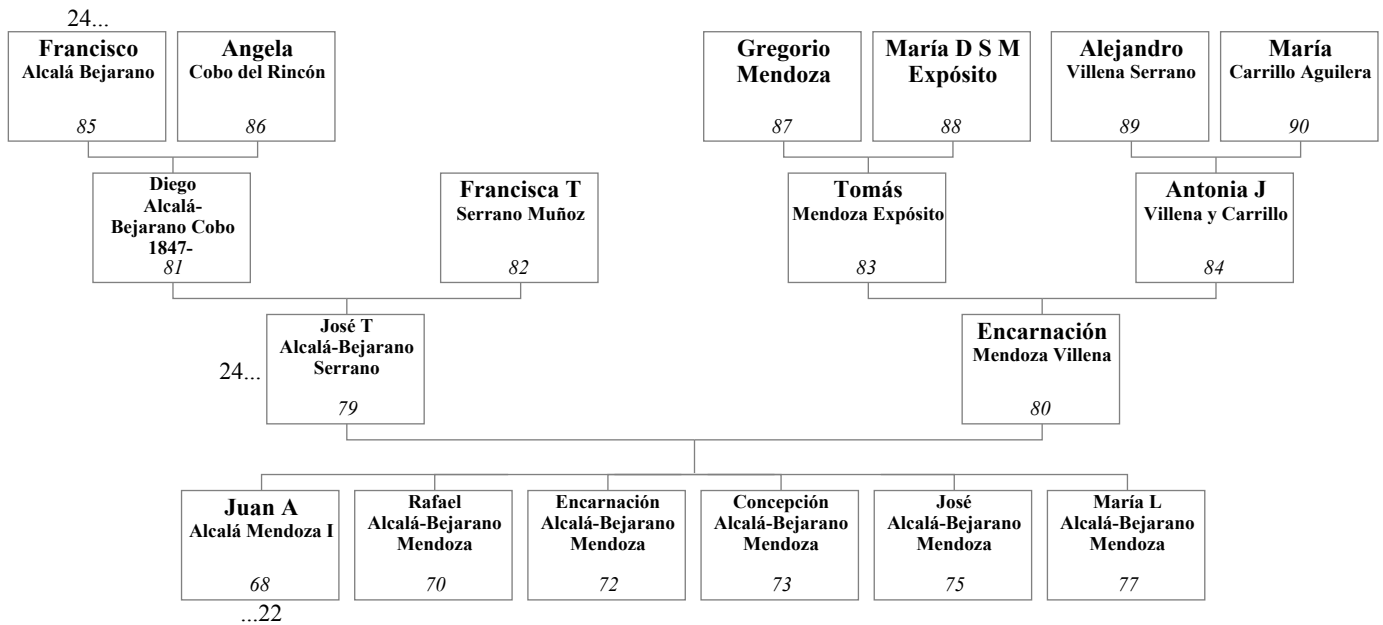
24...

Francisco
Alcalá Bejarano
85

Angela
Cobo del Rincón
86

Gregorio
Mendoza
87

María D S M
Expósito
88

Alejandro
Villena Serrano
89

María
Carrillo Aguilera
90

Diego
Alcalá-Bejarano Cobo
1847-
81

Francisca T
Serrano Muñoz
82

Tomás
Mendoza Expósito
83

Antonia J
Villena y Carrillo
84

24...

José T
Alcalá-Bejarano Serrano
79

Encarnación
Mendoza Villena
80

Juan A
Alcalá Mendoza I
68

Rafael
Alcalá-Bejarano Mendoza
70

Encarnación
Alcalá-Bejarano Mendoza
72

Concepción
Alcalá-Bejarano Mendoza
73

José
Alcalá-Bejarano Mendoza
75

María L
Alcalá-Bejarano Mendoza
77

...22